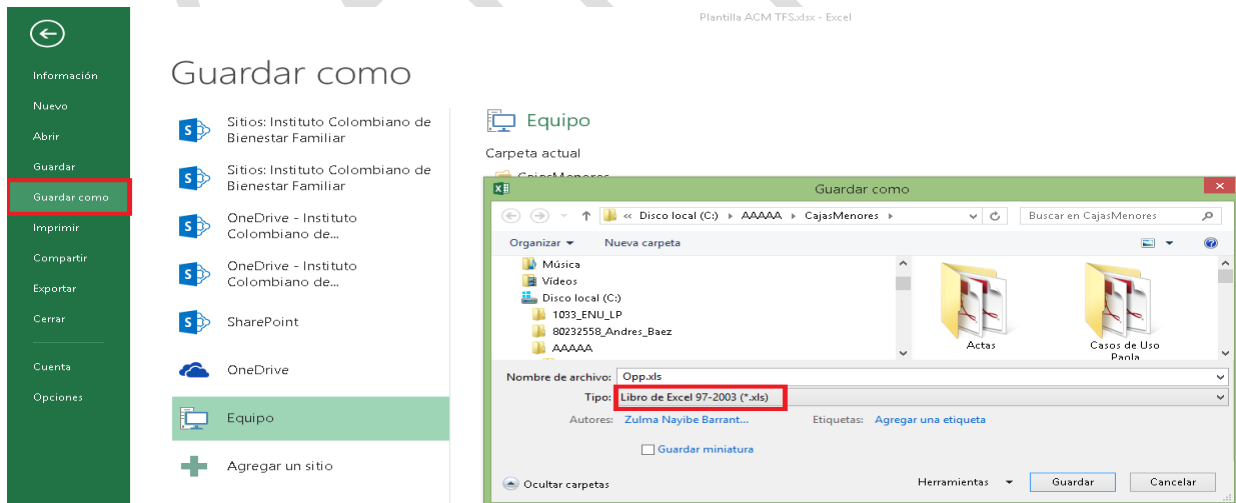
Plantilla ACM TFS.xlsx - Excel

Información
Nuevo
Abrir
Guardar
Guardar como
Imprimir
Compartir
Exportar
Cerrar
Cuenta
Opciones

Guardar como

Sitios: Instituto Colombiano de Bienestar Familiar
Sitios: Instituto Colombiano de Bienestar Familiar
OneDrive - Instituto Colombiano de...
OneDrive - Instituto Colombiano de...
SharePoint
OneDrive
Equipo
Agregar un sitio

Equipo
Carpeta actual

Guardar como
« Disco local (C:) ▸ AAAAA ▸ CajasMenores ▸
Buscar en CajasMenores
Organizar ▾
Nueva carpeta
Música
Vídeos
Disco local (C:)
1033_ENU_LP
80232558_Andres_Baez
AAAAA
Actas
Casos de Uso Paola
Nombre de archivo: Opp.xls
Tipo: Libro de Excel 97-2003 (*.xls)
Autores: Zulma Nayibe Barrant...
Etiquetas: Agregar una etiqueta
Guardar miniatura
Ocultar carpetas
Herramientas ▾
Guardar
Cancelar